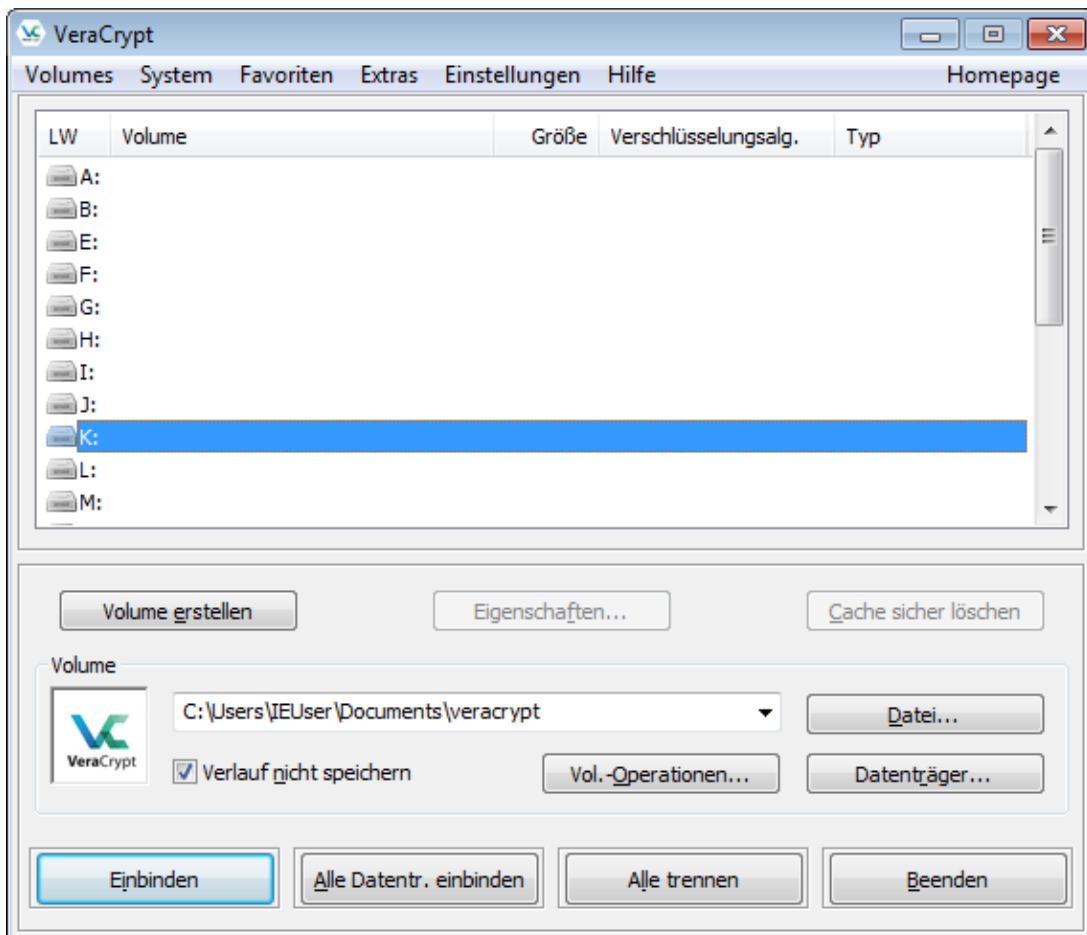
VeraCrypt

Volumes System Favoriten Extras Einstellungen Hilfe Homepage

| LW | Volume | Größe | Verschlüsselungsalg. | Typ |
|---|---|---|---|---|
| A: | | | | |
| B: | | | | |
| E: | | | | |
| F: | | | | |
| G: | | | | |
| H: | | | | |
| I: | | | | |
| J: | | | | |
| K: | | | | |
| L: | | | | |
| M: | | | | |

Volume erstellen

Eigenschaften...

Cache sicher löschen

Volume

VeraCrypt

C:\Users\IEUser\Documents\veracrypt

Datei...

Verlauf nicht speichern

Vol.-Operationen...

Datenträger...

Einbinden

Alle Datentr. einbinden

Alle trennen

Beenden